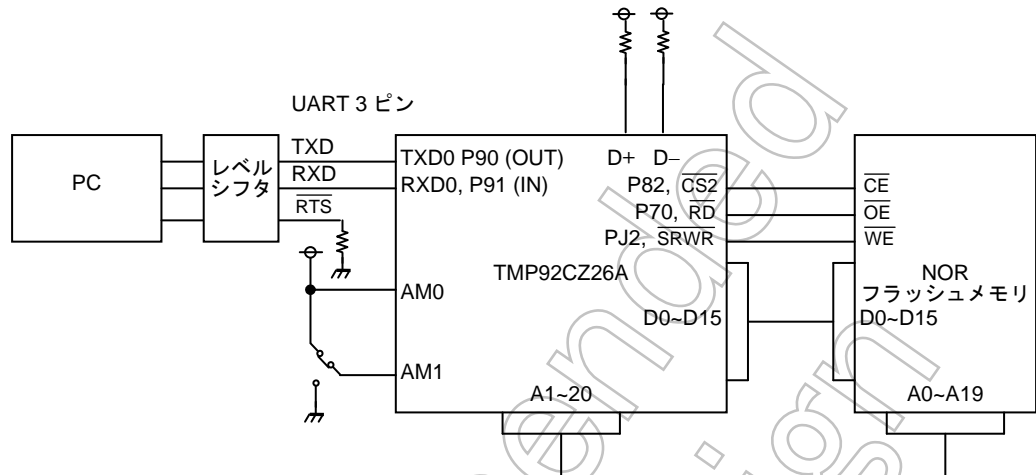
UART 3 ピン

PC

レベル シフタ

TXD

RXD

$\overline{RTS}$

TXD0 P90 (OUT)

RXD0, P91 (IN)

D+ D−

P82, $\overline{CS2}$

P70, $\overline{RD}$

PJ2, $\overline{SRWR}$

TMP92CZ26A

AM0

AM1

D0~D15

A1~20

$\overline{CE}$

$\overline{OE}$

$\overline{WE}$

NOR フラッシュメモリ

D0~D15

A0~A19